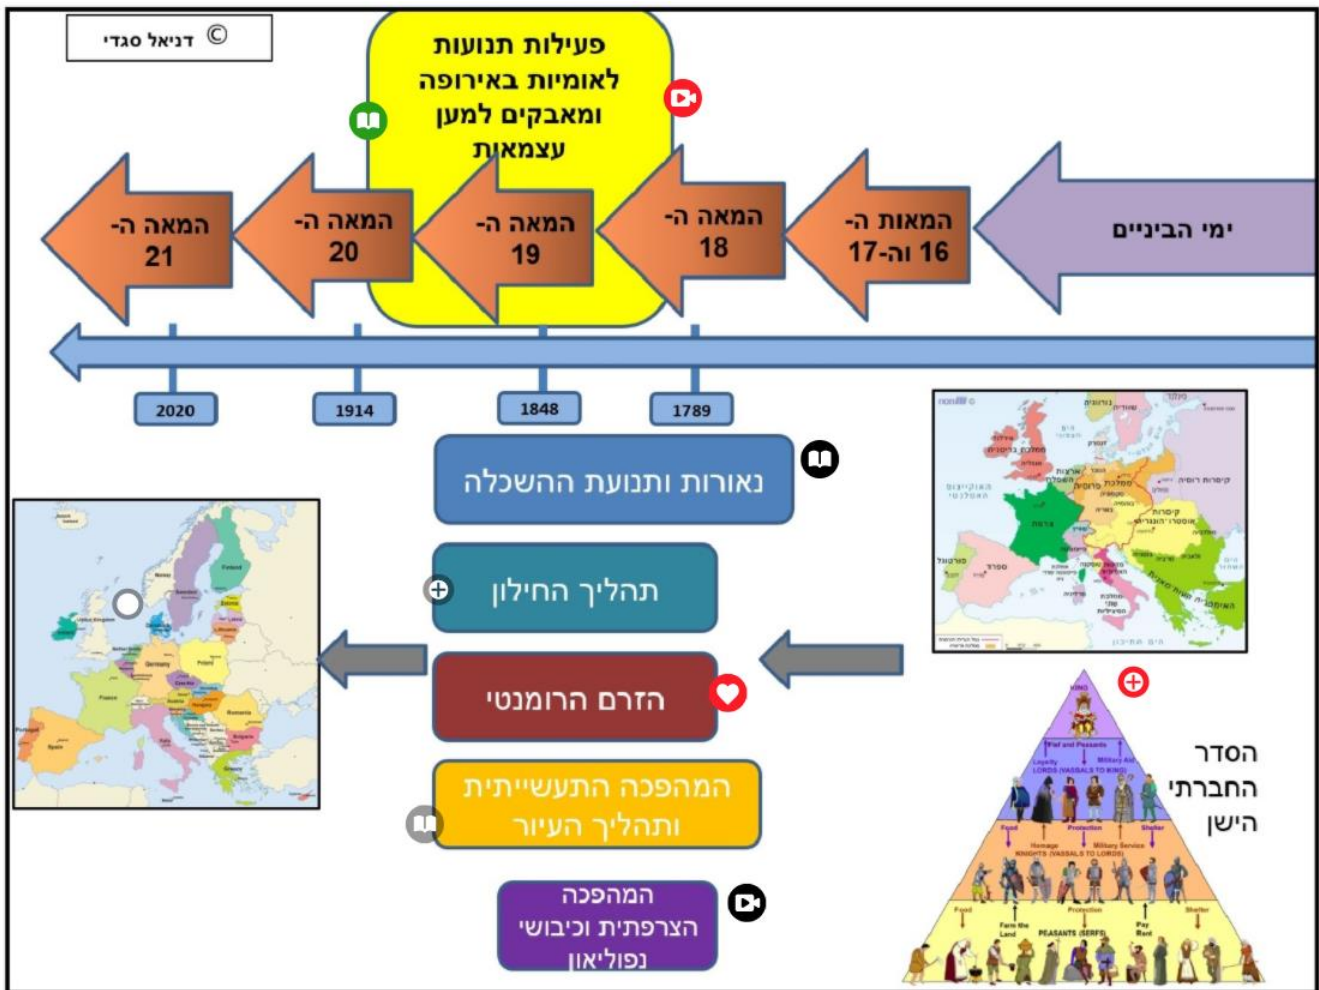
© דניאל סגדי

פעילות תנועות לאומיות באירופה ומאבקים למען עצמאות

ימי הביניים

המאות ה-16 וה-17

המאה ה-18

המאה ה-19

המאה ה-20

המאה ה-21

1789

1848

1914

2020

נאורות ותנועת ההשכלה

תהליך החילון

הזרם הרומנטי

המהפכה התעשייתית ותהליך העיור

המהפכה הצרפתית וכיבושי נפוליאון

הסדר החברתי הישן

KING

Fief and Peasants

Loyalty

Military Aid

LORDS (VASSALS TO KING)

Food

Protection

Shelter

Homage

Military Service

KNIGHTS (VASSALS TO LORDS)

Food

Protection

Shelter

Farm the Land

PEASANTS (SERFS)

Pay Rent

צרפת

ספרד

פורטוגל

האוקיינוס האטלנטי

קיסרות רוסיה

קיסרות אוסטרו-הונגריה

הים התיכון

Spain

France

Germany

Poland

Finland

Sweden

Romania

Bulgaria

Portugal

United Kingdom